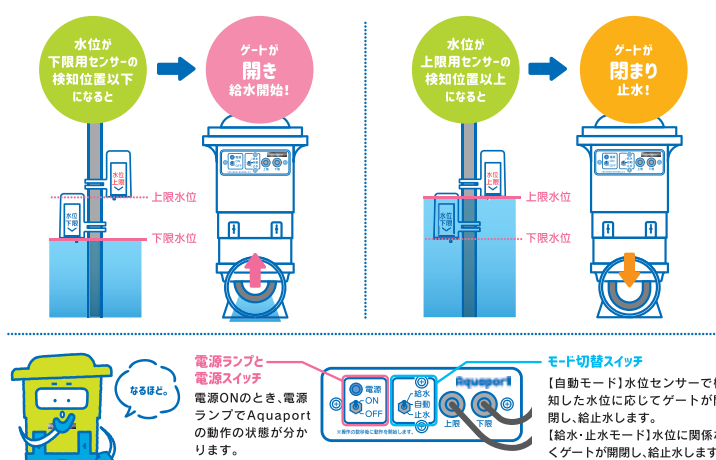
水位が下限用センサーの検知位置以下になると

ゲートが開き給水開始!

水位上限

水位下限

上限水位

下限水位

水位が上限用センサーの検知位置以上になると

ゲートが閉まり止水!

水位上限

水位下限

上限水位

下限水位

なるほど。

電源ランプと電源スイッチ

電源ONのとき、電源ランプでAquaportの動作の状態が分かります。

電源

ON

OFF

給水

自動

止水

Aquaport

上限

下限

モード切替スイッチ

【自動モード】水位センサーで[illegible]知した水位に応じてゲートが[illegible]閉し、給止水します。

【給水・止水モード】水位に関係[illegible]くゲートが開閉し、給止水します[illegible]